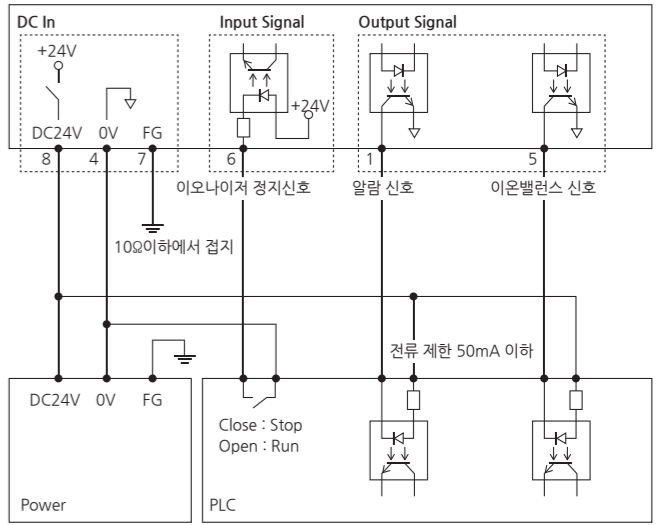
DC In

+24V

DC24V 0V FG

8 4 7

10Ω이하에서 접지

Input Signal

+24V

6

이오나이저 정지신호

Output Signal

1

알람 신호

5

이온밸런스 신호

전류 제한 50mA 이하

DC24V 0V FG

Power

Close : Stop
Open : Run

PLC